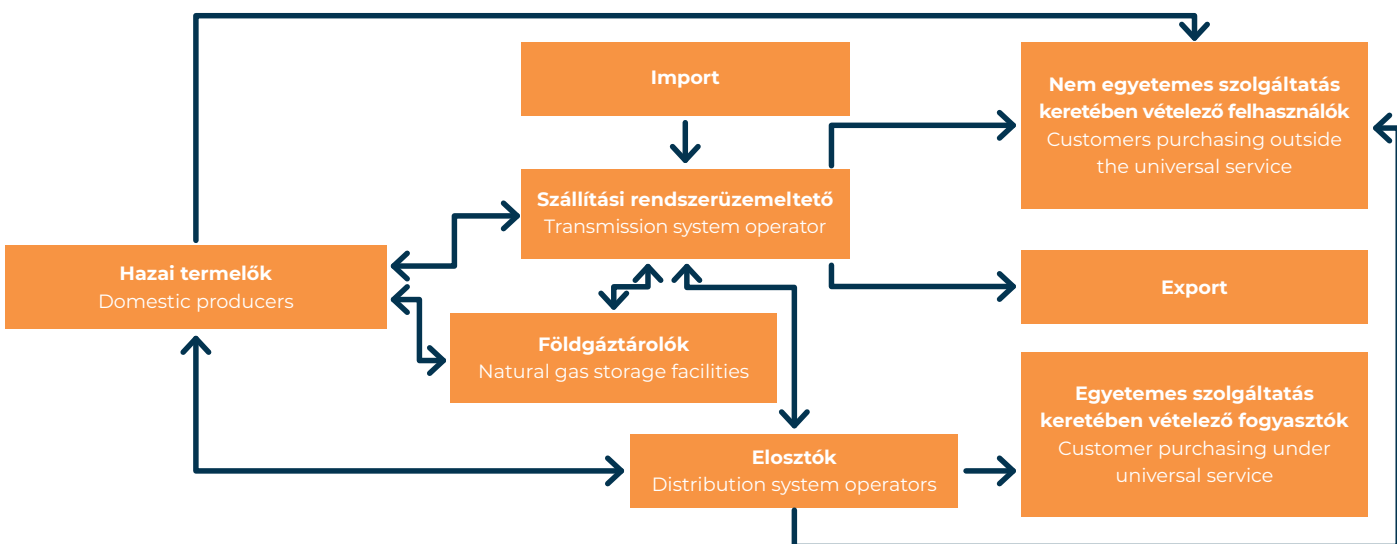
Import

Nem egyetemes szolgáltatás keretében vételező felhasználók
Customers purchasing outside the universal service

Szállítási rendszerüzemeltető
Transmission system operator

Hazai termelők
Domestic producers

Export

Földgáztárolók
Natural gas storage facilities

Egyetemes szolgáltatás keretében vételező fogyasztók
Customer purchasing under universal service

Elosztók
Distribution system operators